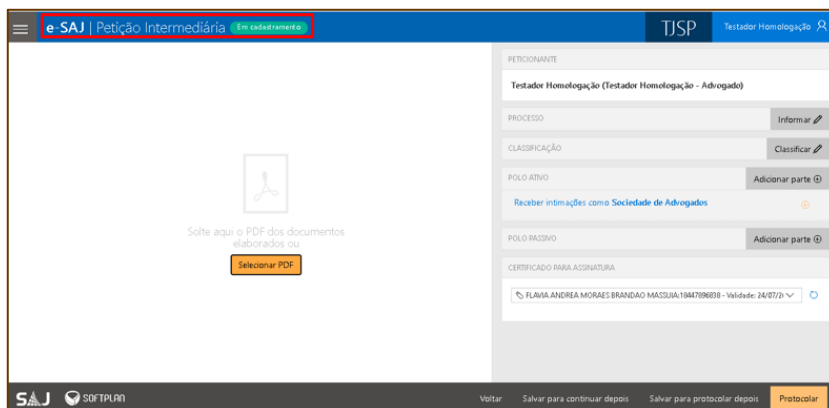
e-SAJ | Petição Intermediária Em cadastramento

TJSP Testador Homologação

Solte aqui o PDF dos documentos elaborados ou

Selecionar PDF

PETICIONANTE

Testador Homologação (Testador Homologação - Advogado)

PROCESSO

Informar

CLASSIFICAÇÃO

Classificar

POLO ATIVO

Adicionar parte

Receber intimações como Sociedade de Advogados

POLO PASSIVO

Adicionar parte

CERTIFICADO PARA ASSINATURA

FLAVIA ANDREA MORAES BRANDAO MASSUIA:18447896838 - Validade: 24/07/2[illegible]

SAJ SOFTPLAN

Voltar Salvar para continuar depois Salvar para protocolar depois Protocolar